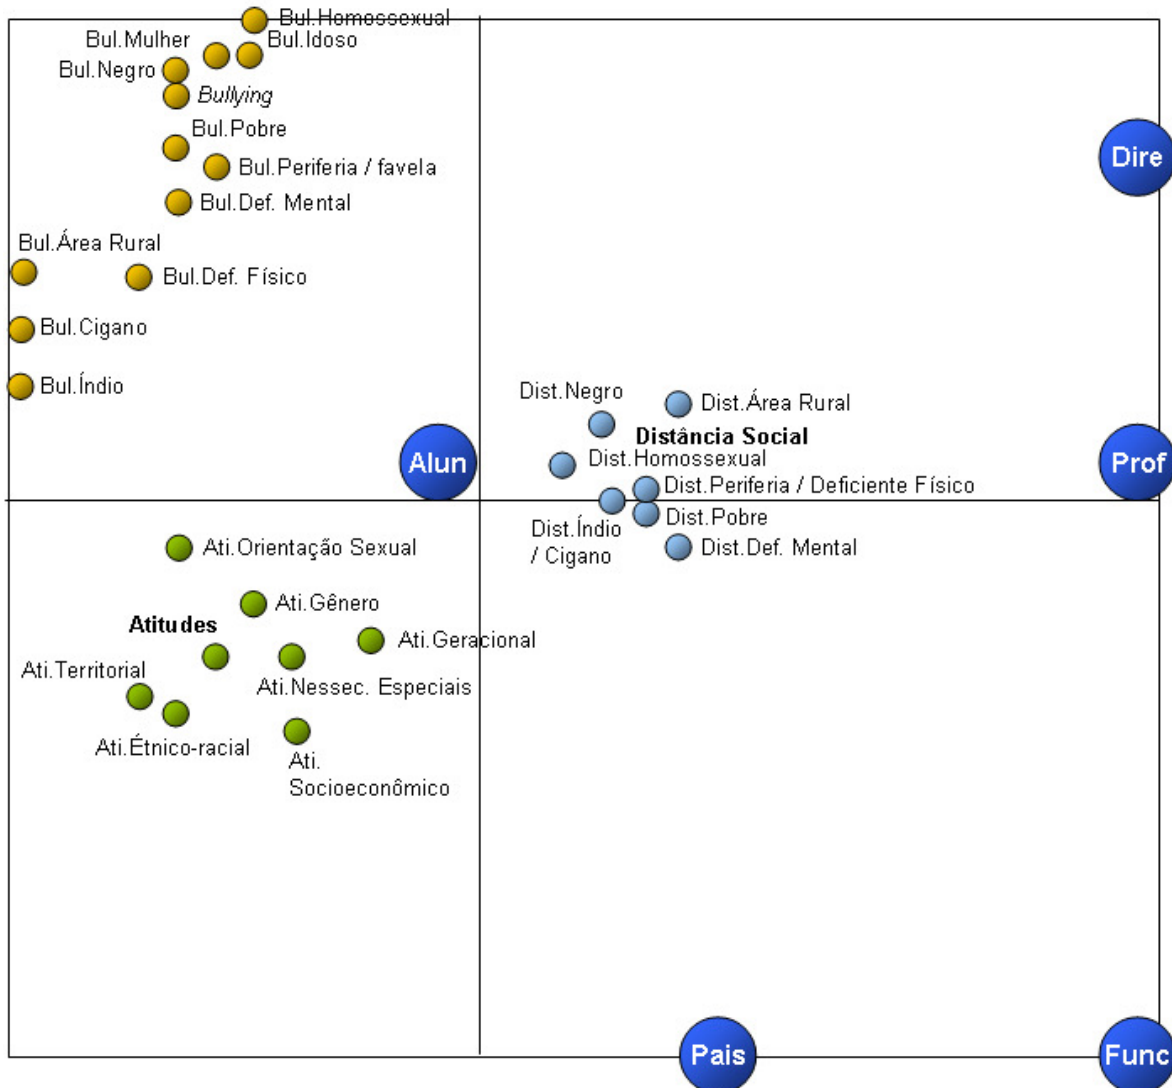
Bul.Homossexual
Bul.Mulher
Bul.Idoso
Bul.Negro
Bullying
Bul.Pobre
Bul.Periferia / favela
Bul.Def. Mental
Bul.Área Rural
Bul.Def. Físico
Bul.Cigano
Bul.Índio
Dire
Dist.Negro
Dist.Área Rural
Distância Social
Alun
Dist.Homossexual
Prof
Dist.Periferia / Deficiente Físico
Dist.Índio / Cigano
Dist.Pobre
Dist.Def. Mental
Ati.Orientação Sexual
Ati.Gênero
Atitudes
Ati.Geracional
Ati.Territorial
Ati.Nessec. Especiais
Ati.Étnico-racial
Ati. Socioeconômico
Pais
Func